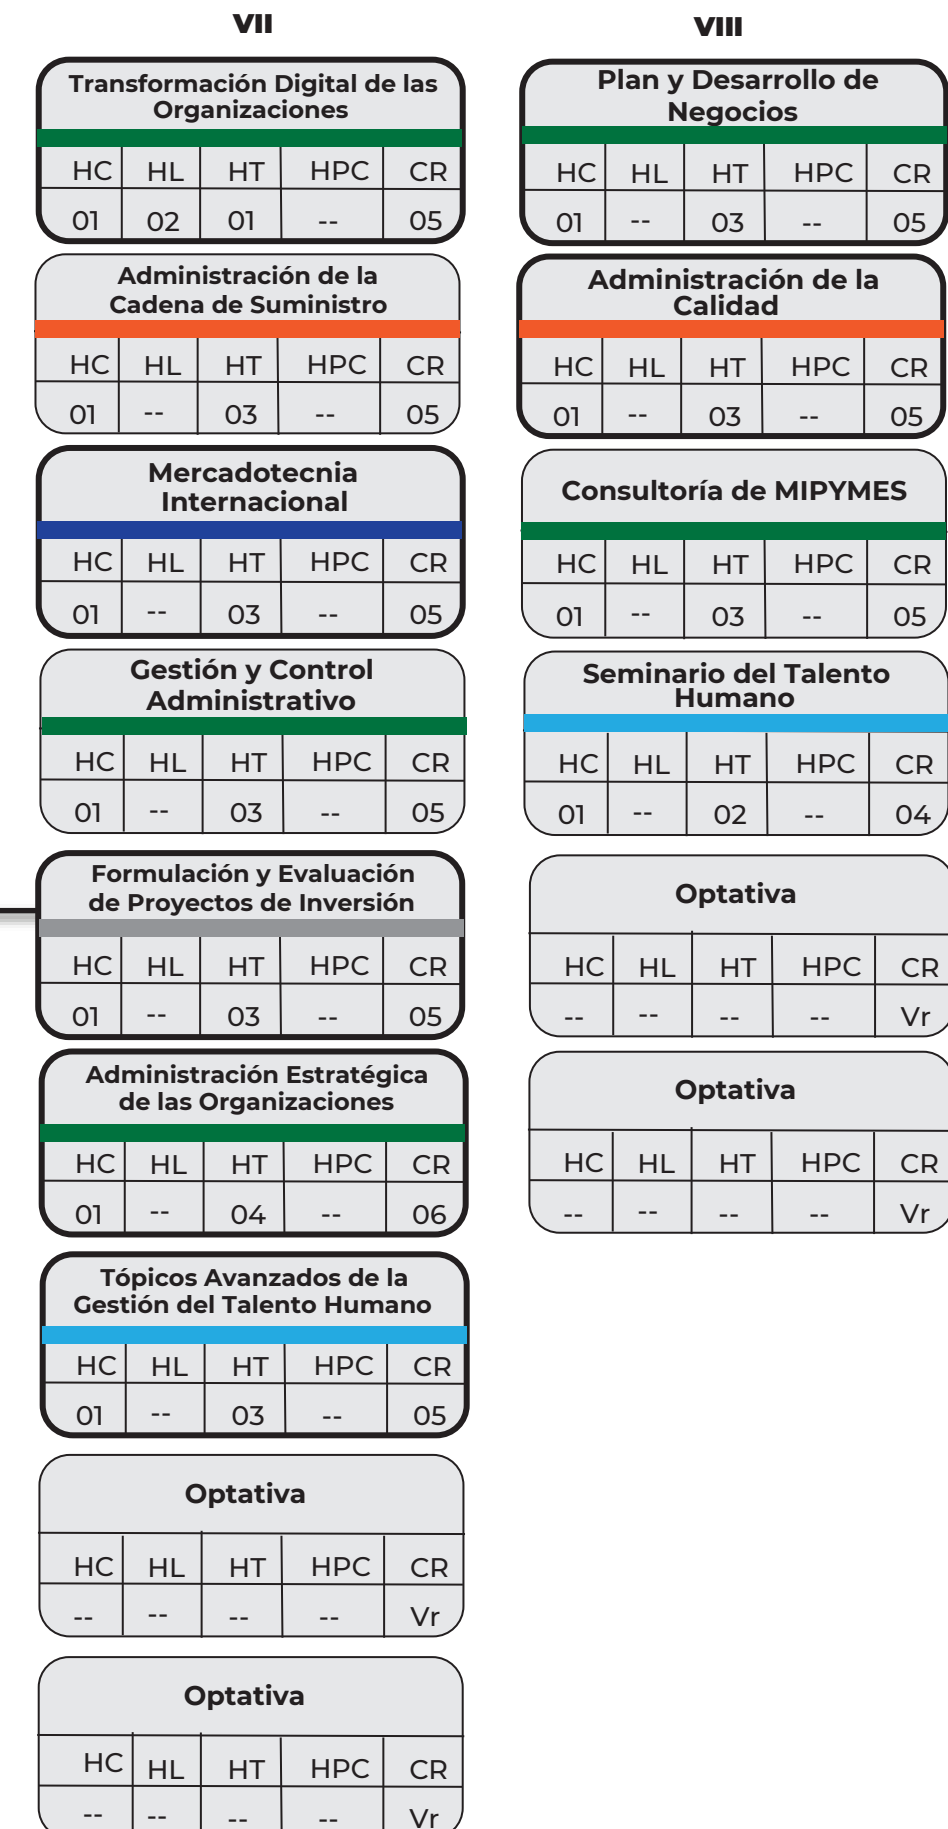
VII

Transformación Digital de las Organizaciones

| HC | HL | HT | HPC | CR |
|---|---|---|---|---|
| 01 | 02 | 01 | -- | 05 |

Administración de la Cadena de Suministro

| HC | HL | HT | HPC | CR |
|---|---|---|---|---|
| 01 | -- | 03 | -- | 05 |

Mercadotecnia Internacional

| HC | HL | HT | HPC | CR |
|---|---|---|---|---|
| 01 | -- | 03 | -- | 05 |

Gestión y Control Administrativo

| HC | HL | HT | HPC | CR |
|---|---|---|---|---|
| 01 | -- | 03 | -- | 05 |

Formulación y Evaluación de Proyectos de Inversión

| HC | HL | HT | HPC | CR |
|---|---|---|---|---|
| 01 | -- | 03 | -- | 05 |

Administración Estratégica de las Organizaciones

| HC | HL | HT | HPC | CR |
|---|---|---|---|---|
| 01 | -- | 04 | -- | 06 |

Tópicos Avanzados de la Gestión del Talento Humano

| HC | HL | HT | HPC | CR |
|---|---|---|---|---|
| 01 | -- | 03 | -- | 05 |

Optativa

| HC | HL | HT | HPC | CR |
|---|---|---|---|---|
| -- | -- | -- | -- | Vr |

Optativa

| HC | HL | HT | HPC | CR |
|---|---|---|---|---|
| -- | -- | -- | -- | Vr |

VIII

Plan y Desarrollo de Negocios

| HC | HL | HT | HPC | CR |
|---|---|---|---|---|
| 01 | -- | 03 | -- | 05 |

Administración de la Calidad

| HC | HL | HT | HPC | CR |
|---|---|---|---|---|
| 01 | -- | 03 | -- | 05 |

Consultoría de MIPYMES

| HC | HL | HT | HPC | CR |
|---|---|---|---|---|
| 01 | -- | 03 | -- | 05 |

Seminario del Talento Humano

| HC | HL | HT | HPC | CR |
|---|---|---|---|---|
| 01 | -- | 02 | -- | 04 |

Optativa

| HC | HL | HT | HPC | CR |
|---|---|---|---|---|
| -- | -- | -- | -- | Vr |

Optativa

| HC | HL | HT | HPC | CR |
|---|---|---|---|---|
| -- | -- | -- | -- | Vr |